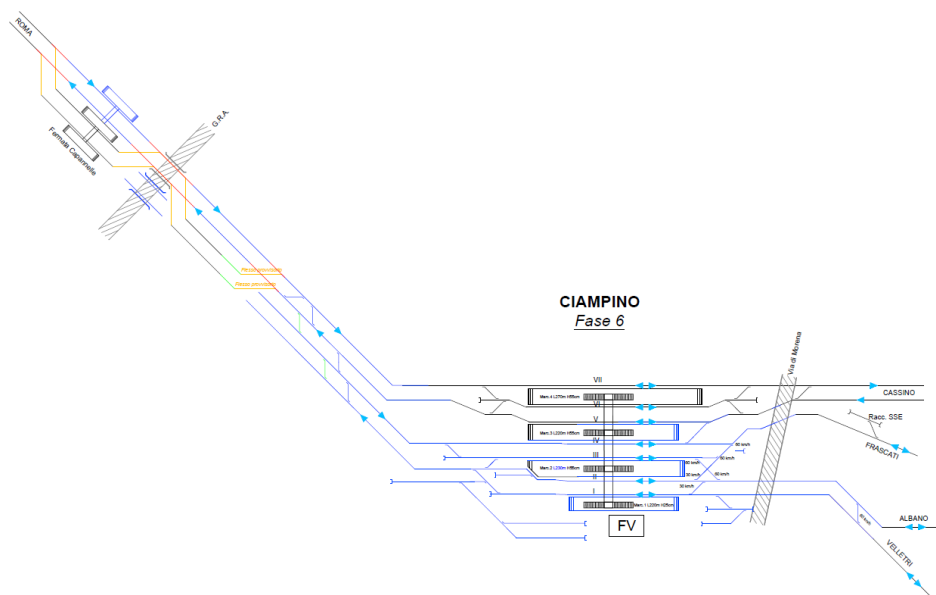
ROMA

Fermata Capannelle

G.R.A.

Raccordo provvisorio

Raccordo provvisorio

CIAMPINO

Fase 6

Via di Morena

VII

VI

V

IV

III

II

I

Marc.4 L270m H55cm

Marc.3 L220m H55cm

Marc.2 L220m H55cm

Marc.1 L220m H25cm

60 km/h

60 km/h

30 km/h

60 km/h

30 km/h

60 km/h

FV

CASSINO

Racc. SSE

FRASCATI

ALBANO

VELLETRI

60 km/h